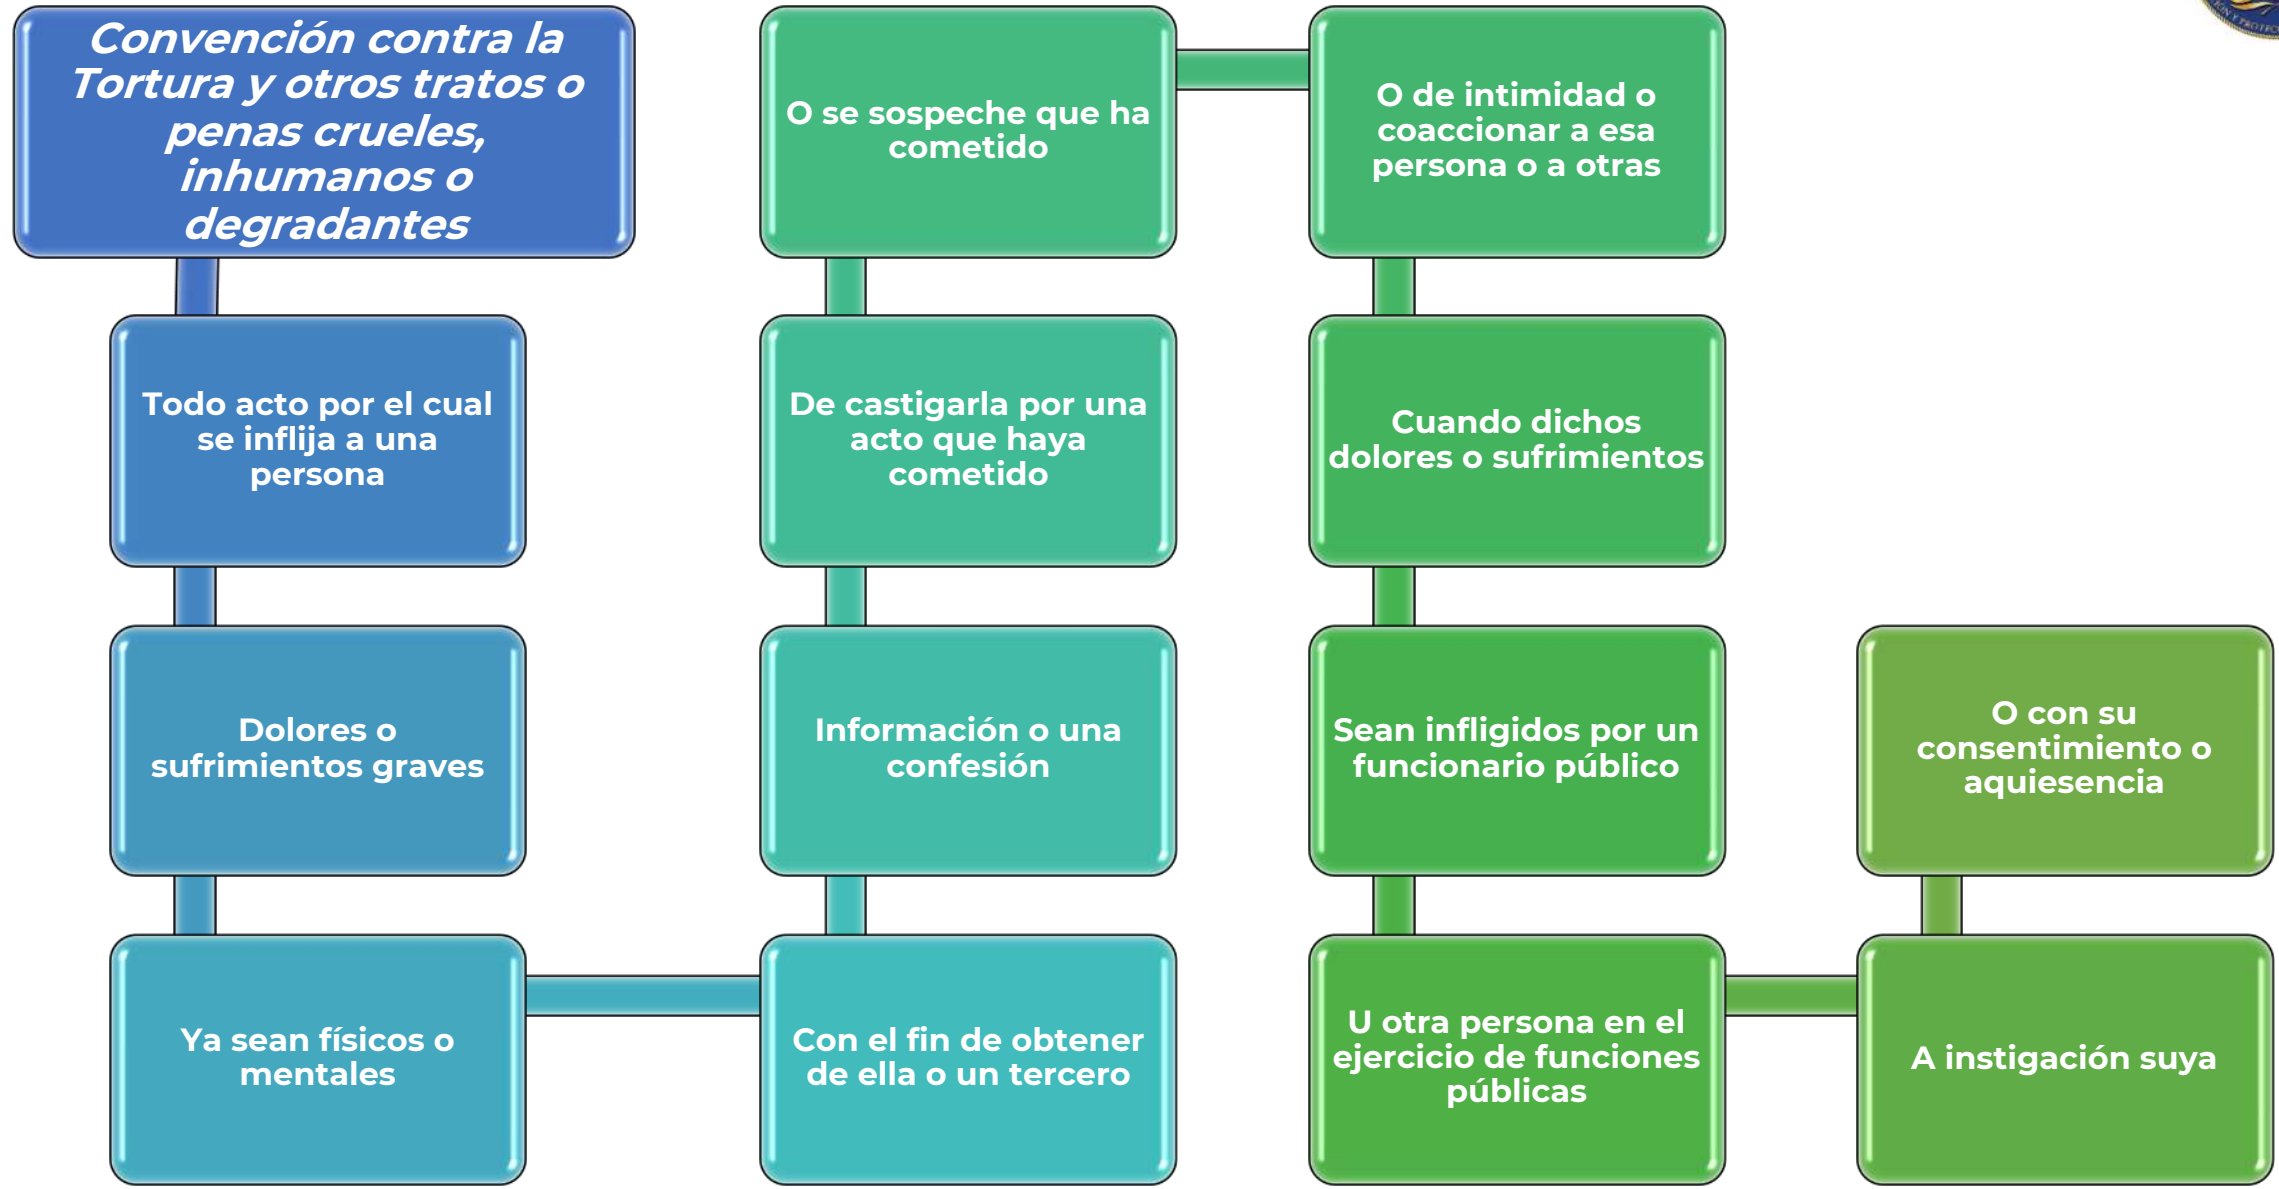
Convención contra la Tortura y otros tratos o penas crueles, inhumanos o degradantes

Todo acto por el cual se inflija a una persona

Dolores o sufrimientos graves

Ya sean físicos o mentales

Con el fin de obtener de ella o un tercero

Información o una confesión

De castigarla por una acto que haya cometido

O se sospeche que ha cometido

O de intimidad o coaccionar a esa persona o a otras

Cuando dichos dolores o sufrimientos

Sean infligidos por un funcionario público

U otra persona en el ejercicio de funciones públicas

A instigación suya

O con su consentimiento o aquiesencia